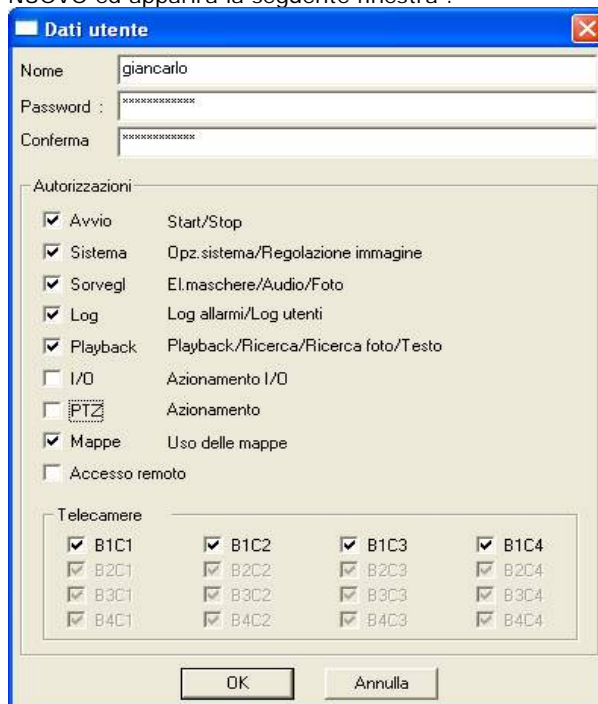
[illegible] ed apparirà la seguente finestra :

Dati utente

Nome giancarlo

Password : ************

Conferma ************

Autorizzazioni

Avvio Start/Stop

Sistema Opz.sistema/Regolazione immagine

Sorvegl El.maschere/Audio/Foto

Log Log allarmi/Log utenti

Playback Playback/Ricerca/Ricerca foto/Testo

I/O Azionamento I/O

PTZ Azionamento

Mappe Uso delle mappe

Accesso remoto

Telecamere

| B1C1 | B1C2 | B1C3 | B1C4 |
|---|---|---|---|
| B2C1 | B2C2 | B2C3 | B2C4 |
| B3C1 | B3C2 | B3C3 | B3C4 |
| B4C1 | B4C2 | B4C3 | B4C4 |

OK Annulla